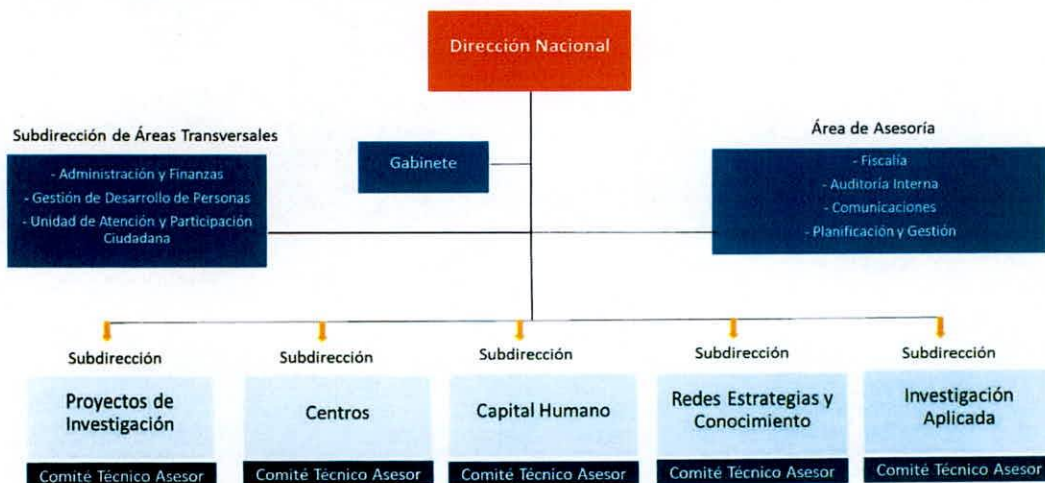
Dirección Nacional

Subdirección de Áreas Transversales

- Administración y Finanzas
- Gestión de Desarrollo de Personas
- Unidad de Atención y Participación Ciudadana

Gabinete

Área de Asesoría

- Fiscalía
- Auditoría Interna
- Comunicaciones
- Planificación y Gestión

Subdirección
Proyectos de Investigación
Comité Técnico Asesor

Subdirección
Centros
Comité Técnico Asesor

Subdirección
Capital Humano
Comité Técnico Asesor

Subdirección
Redes Estrategias y Conocimiento
Comité Técnico Asesor

Subdirección
Investigación Aplicada
Comité Técnico Asesor